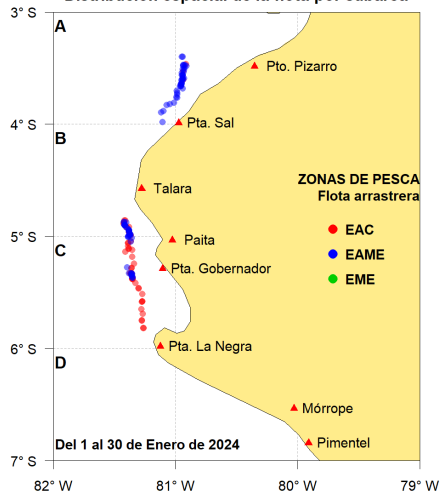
Distribución espacial de la flota por caladero

3° S
4° S
5° S
6° S
7° S

A
B
C
D

Pto. Pizarro
Pta. Sal
Talara
Paita
Pta. Gobernador
Pta. La Negra
Mórrope
Pimentel

ZONAS DE PESCA
Flota arrastrera
EAC
EAME
EME

Del 1 al 30 de Enero de 2024

82° W
81° W
80° W
79° W